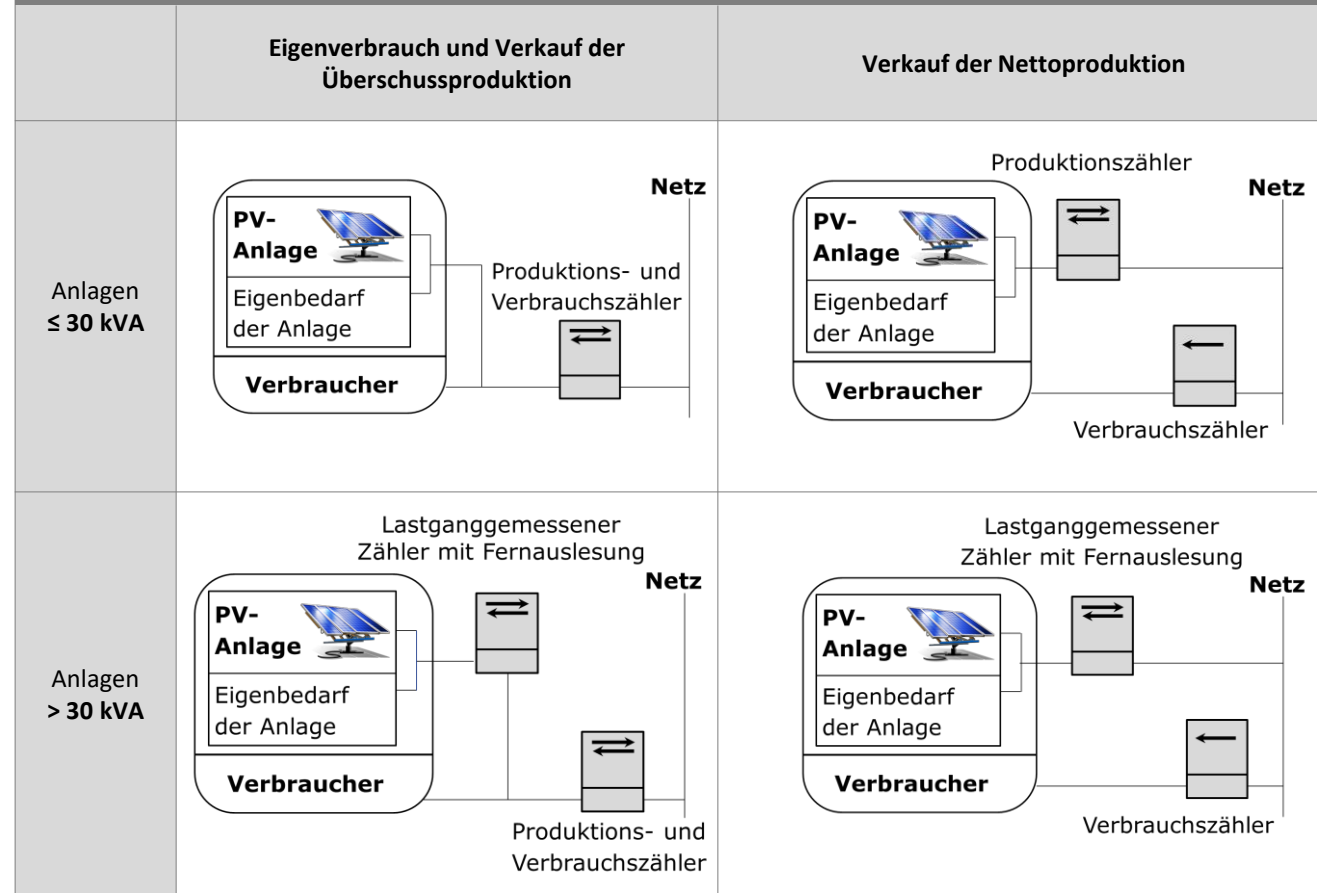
| | Eigenverbrauch und Verkauf der Überschussproduktion | Verkauf der Nettoproduktion |
|---|---|---|
| Anlagen **≤ 30 kVA** | PV-Anlage Eigenbedarf der Anlage Verbraucher Netz Produktions- und Verbrauchszähler | Produktionszähler Netz PV-Anlage Eigenbedarf der Anlage Verbraucher Verbrauchszähler |
| Anlagen **> 30 kVA** | Lastganggemessener Zähler mit Fernauslesung Netz PV-Anlage Eigenbedarf der Anlage Verbraucher Produktions- und Verbrauchszähler | Lastganggemessener Zähler mit Fernauslesung Netz PV-Anlage Eigenbedarf der Anlage Verbraucher Verbrauchszähler |